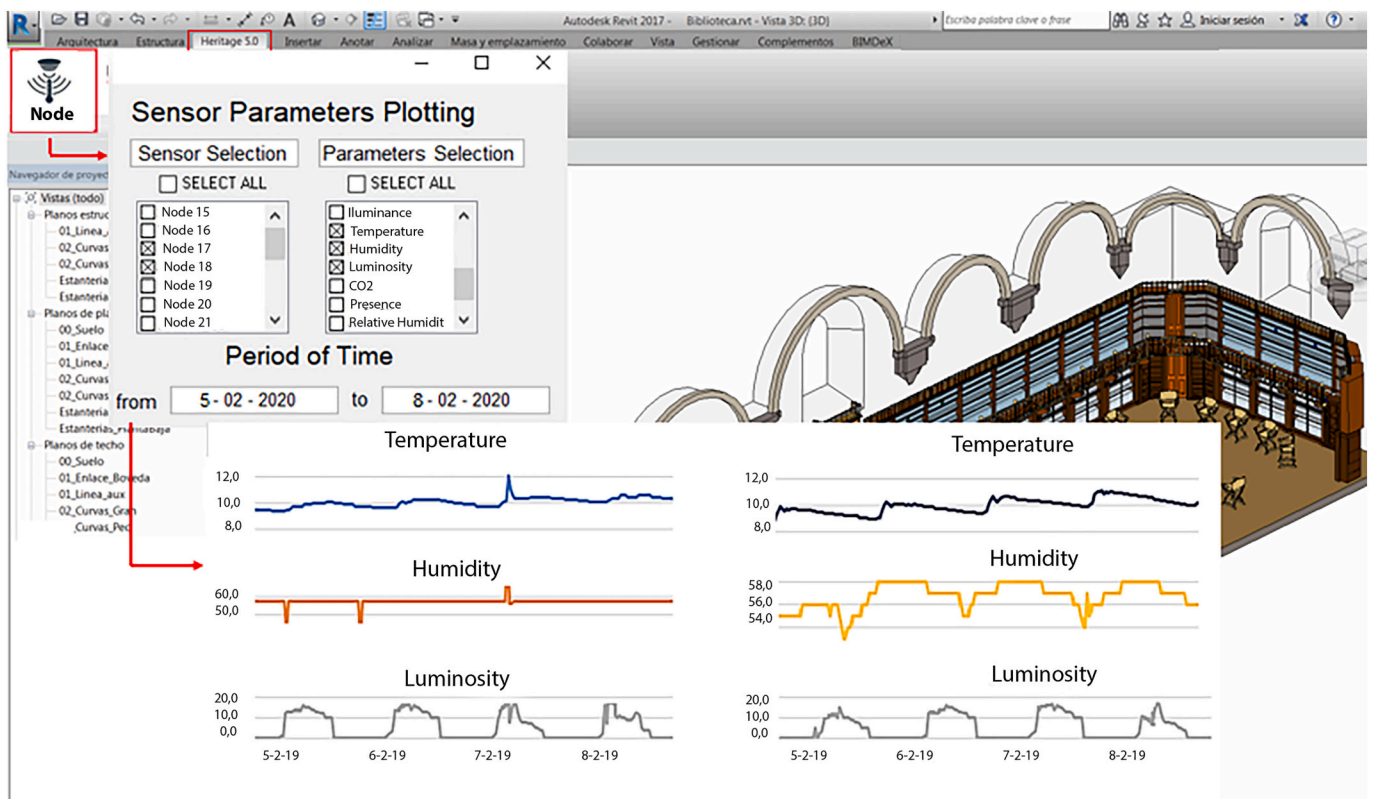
Autodesk Revit 2017 - Biblioteca.rvt - Vista 3D: {3D}

Escriba palabra clave o frase

Iniciar sesión

Arquitectura Estructura Heritage 5.0 Insertar Anotar Analizar Masa y emplazamiento Colaborar Vista Gestionar Complementos BIMDeX

Node

Navegador de proyec

Vistas (todo)
Planos estruc
01_Linea_
02_Curvas
02_Curvas
Estanteria
Estanteria
Planos de pla
00_Suelo
01_Enlace
01_Linea_
02_Curvas
02_Curvas
Estanteria
Estanterias_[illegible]
Planos de techo
00_Suelo
01_Enlace_Boveda
01_Linea_aux
02_Curvas_Gran
Curvas_Peq

Sensor Parameters Plotting

Sensor Selection

SELECT ALL

Node 15
Node 16
Node 17
Node 18
Node 19
Node 20
Node 21

Parameters Selection

SELECT ALL

Iluminance
Temperature
Humidity
Luminosity
CO2
Presence
Relative Humidit

Period of Time

from 5 - 02 - 2020 to 8 - 02 - 2020

Temperature

12,0
10,0
8,0

Humidity

60,0
50,0

Luminosity

20,0
10,0
0,0

5-2-19 6-2-19 7-2-19 8-2-19

Temperature

12,0
10,0
8,0

Humidity

58,0
56,0
54,0

Luminosity

20,0
10,0
0,0

5-2-19 6-2-19 7-2-19 8-2-19